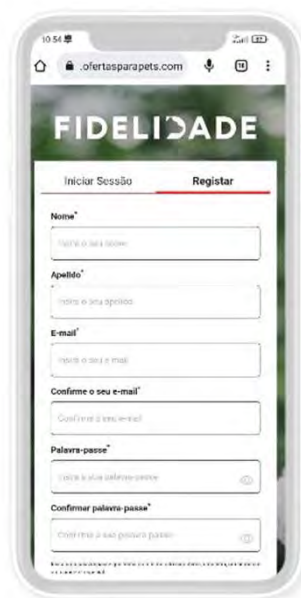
10:54

.ofertasparapets.com

16

FIDELIDADE

Iniciar Sessão

Registar

Nome*

Indica o seu nome

Apelido*

Indica o seu apelido

E-mail*

Indica o seu e-mail

Confirme o seu e-mail*

Confirme o seu e-mail

Palavra-passe*

Indica a sua palavra-passe

Confirmar palavra-passe*

Confirme a sua palavra-passe

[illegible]